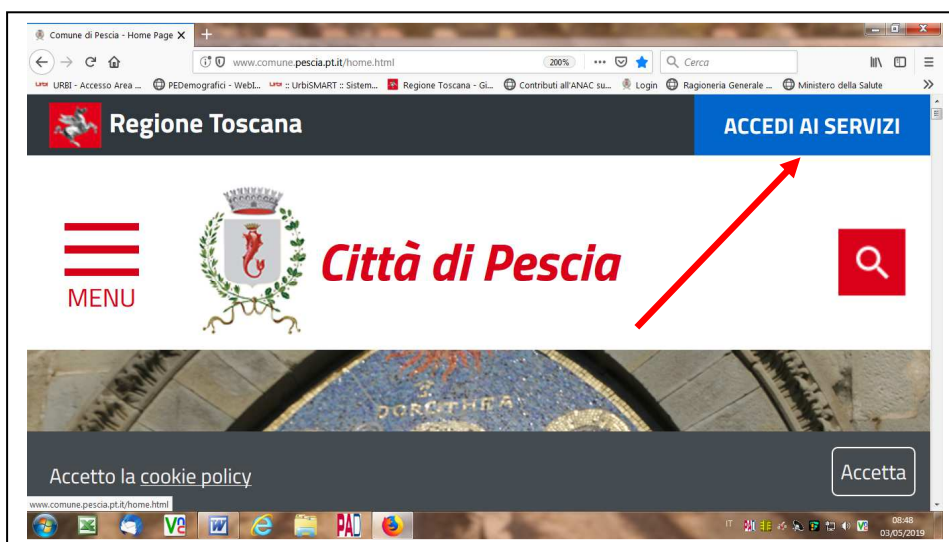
Comune di Pescia - Home Page ×

www.comune.pescia.pt.it/home.html 200% Cerca

URBI - Accesso Area ... PEDemografici - WebI... :: UrbiSMART :: Sistem... Regione Toscana - Gi... Contributi all'ANAC su... Login Ragioneria Generale ... Ministero della Salute

Regione Toscana

ACCEDI AI SERVIZI

MENU

Città di Pescia

DOROTHEA

Accetto la cookie policy

Accetta

www.comune.pescia.pt.it/home.html

IT 08:48 03/05/2019